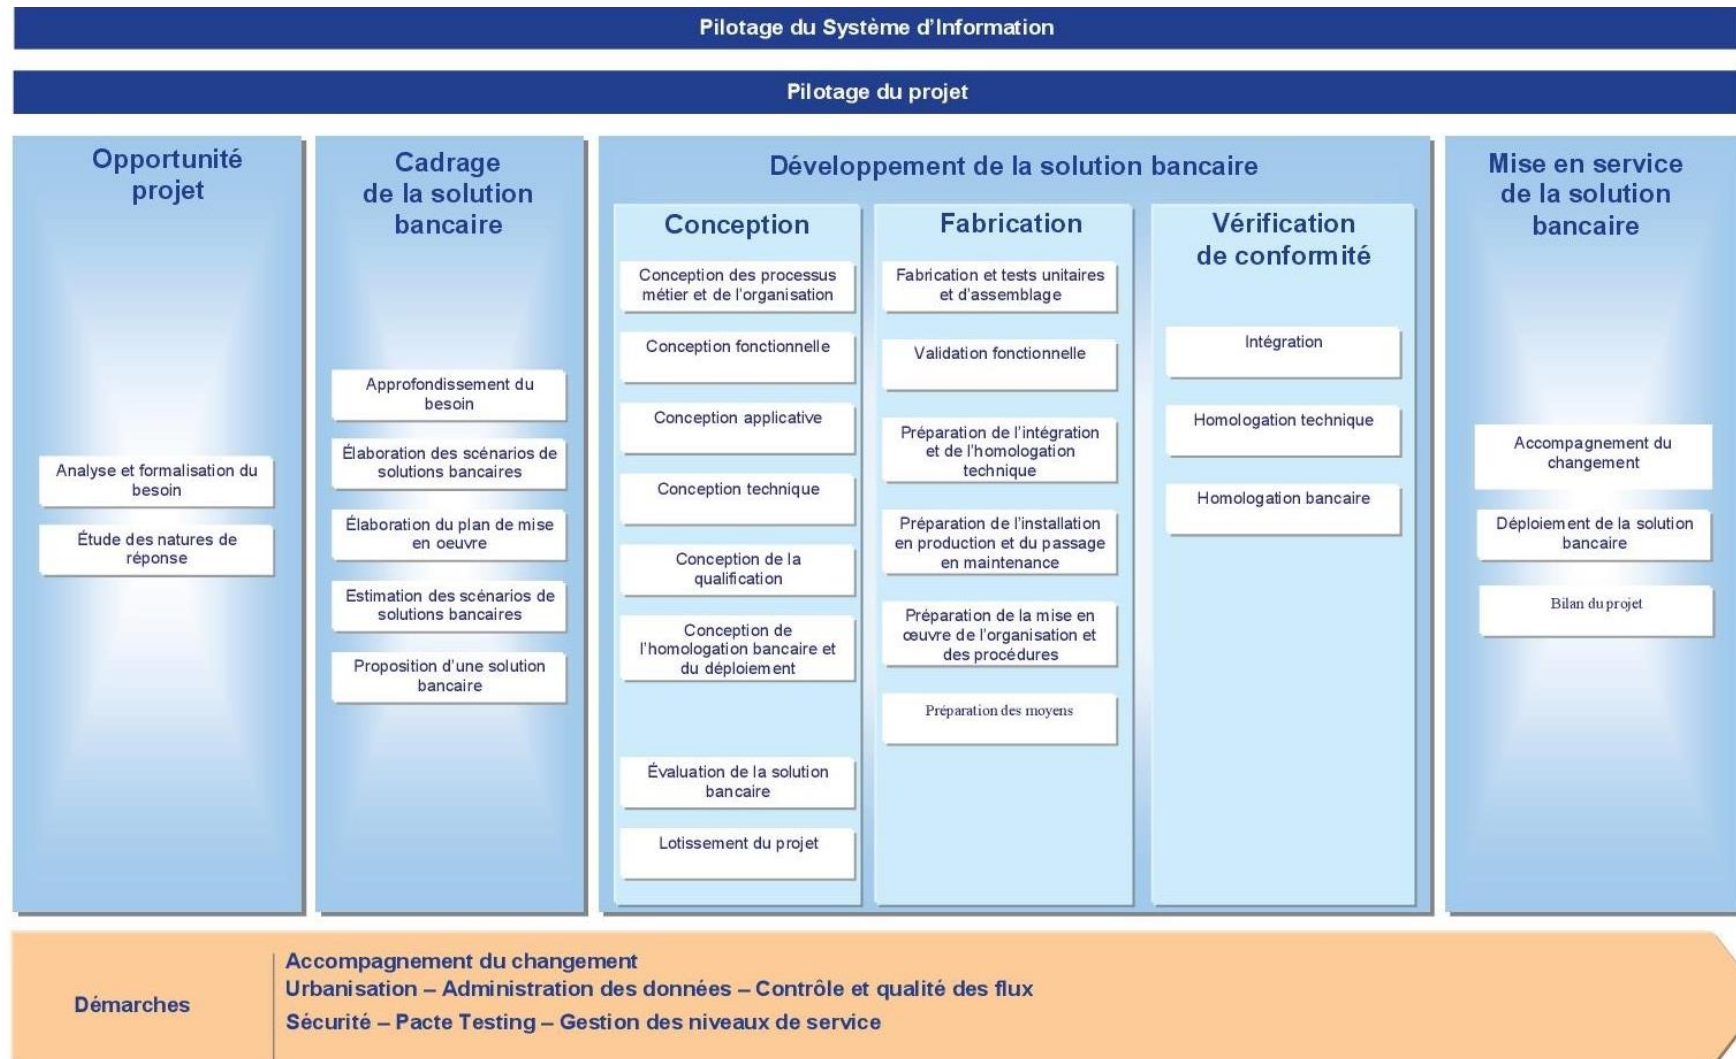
Pilotage du Système d'Information

Pilotage du projet

Opportunité projet

Analyse et formalisation du besoin

Étude des natures de réponse

Cadrage de la solution bancaire

Approfondissement du besoin

Élaboration des scénarios de solutions bancaires

Élaboration du plan de mise en oeuvre

Estimation des scénarios de solutions bancaires

Proposition d'une solution bancaire

Développement de la solution bancaire

Conception

Conception des processus métier et de l'organisation

Conception fonctionnelle

Conception applicative

Conception technique

Conception de la qualification

Conception de l'homologation bancaire et du déploiement

Évaluation de la solution bancaire

Lotissement du projet

Fabrication

Fabrication et tests unitaires et d'assemblage

Validation fonctionnelle

Préparation de l'intégration et de l'homologation technique

Préparation de l'installation en production et du passage en maintenance

Préparation de la mise en œuvre de l'organisation et des procédures

Préparation des moyens

Vérification de conformité

Intégration

Homologation technique

Homologation bancaire

Mise en service de la solution bancaire

Accompagnement du changement

Déploiement de la solution bancaire

Bilan du projet

Démarches

Accompagnement du changement
Urbanisation – Administration des données – Contrôle et qualité des flux
Sécurité – Pacte Testing – Gestion des niveaux de service